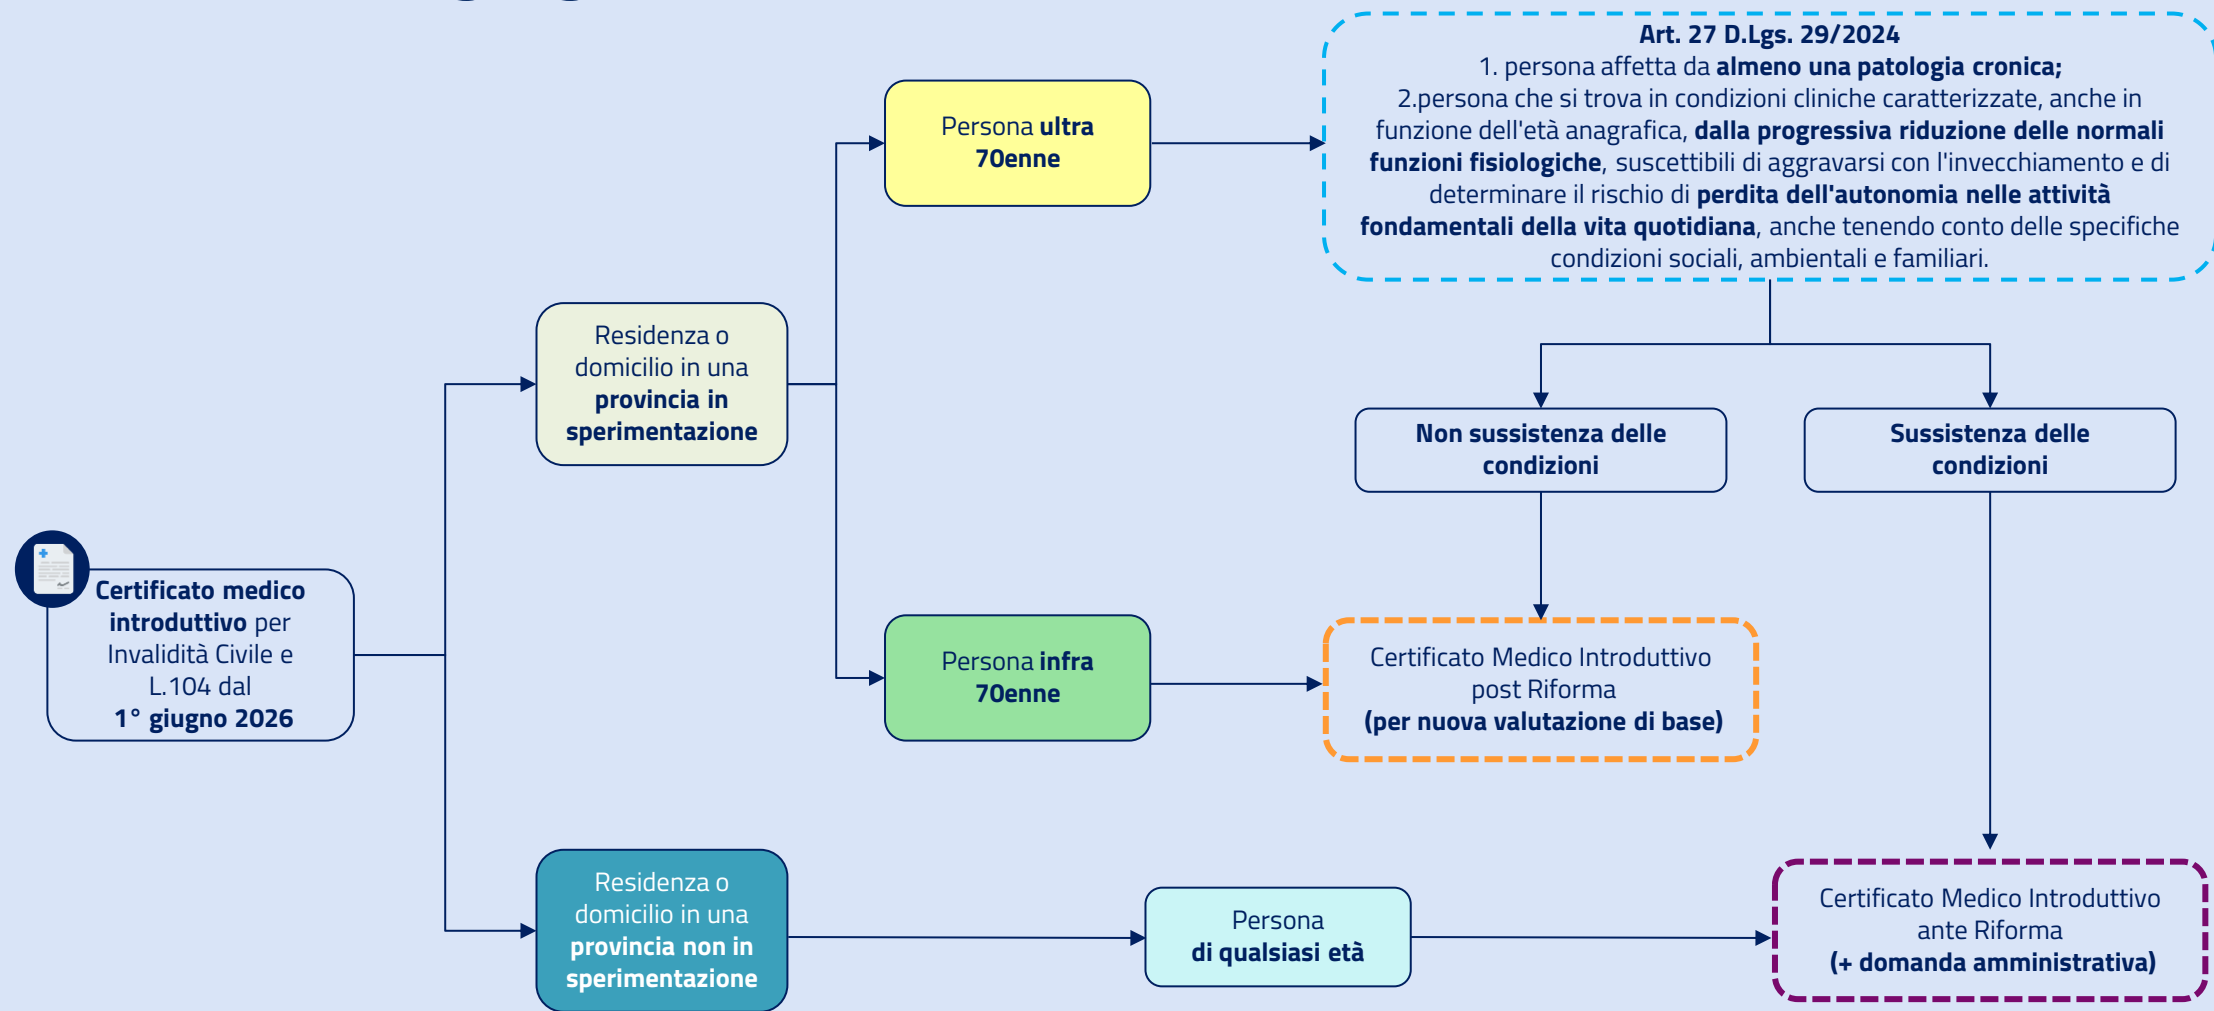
Certificato medico introduttivo per Invalidità Civile e L.104 dal 1° giugno 2026

Residenza o domicilio in una provincia in sperimentazione

Residenza o domicilio in una provincia non in sperimentazione

Persona ultra 70enne

Persona infra 70enne

Persona di qualsiasi età

Art. 27 D.Lgs. 29/2024
1. persona affetta da almeno una patologia cronica;
2.persona che si trova in condizioni cliniche caratterizzate, anche in funzione dell'età anagrafica, dalla progressiva riduzione delle normali funzioni fisiologiche, suscettibili di aggravarsi con l'invecchiamento e di determinare il rischio di perdita dell'autonomia nelle attività fondamentali della vita quotidiana, anche tenendo conto delle specifiche condizioni sociali, ambientali e familiari.

Non sussistenza delle condizioni

Sussistenza delle condizioni

Certificato Medico Introduttivo post Riforma
(per nuova valutazione di base)

Certificato Medico Introduttivo ante Riforma
(+ domanda amministrativa)